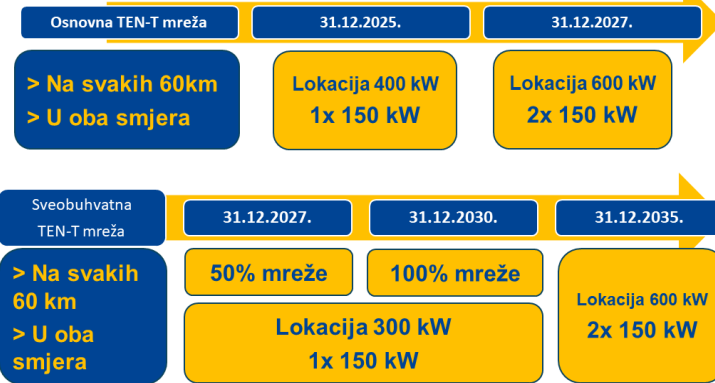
Osnovna TEN-T mreža

31.12.2025.

31.12.2027.

> Na svakih 60km
> U oba smjera

Lokacija 400 kW
1x 150 kW

Lokacija 600 kW
2x 150 kW

Sveobuhvatna TEN-T mreža

31.12.2027.

31.12.2030.

31.12.2035.

> Na svakih 60 km
> U oba smjera

50% mreže

100% mreže

Lokacija 300 kW
1x 150 kW

Lokacija 600 kW
2x 150 kW